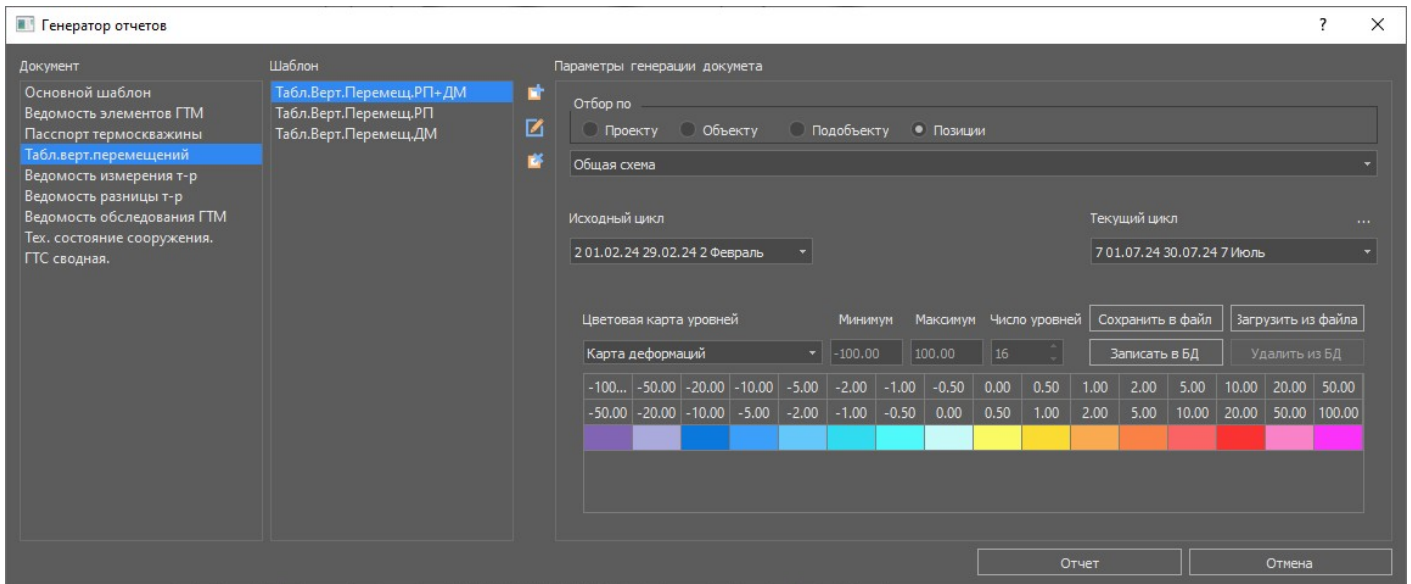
Генератор отчетов
? ×

Документ
Основной шаблон
Ведомость элементов ГТМ
Паспорт термоскважины
Табл.верт.перемещений
Ведомость измерения т-р
Ведомость разницы т-р
Ведомость обследования ГТМ
Тех. состояние сооружения.
ГТС сводная.

Шаблон
Табл.Верт.Перемещ.РП+ДМ
Табл.Верт.Перемещ.РП
Табл.Верт.Перемещ.ДМ

Параметры генерации докумета
Отбор по
Проекту Объекту Подобъекту Позиции
Общая схема

Исходный цикл
2 01.02.24 29.02.24 2 Февраль

Текущий цикл
...
7 01.07.24 30.07.24 7 Июль

Цветовая карта уровней Минимум Максимум Число уровней
Сохранить в файл
Загрузить из файла
Карта деформаций -100.00 100.00 16
Записать в БД
Удалить из БД

| -100... | -50.00 | -20.00 | -10.00 | -5.00 | -2.00 | -1.00 | -0.50 | 0.00 | 0.50 | 1.00 | 2.00 | 5.00 | 10.00 | 20.00 | 50.00 |
|---|---|---|---|---|---|---|---|---|---|---|---|---|---|---|---|
| -50.00 | -20.00 | -10.00 | -5.00 | -2.00 | -1.00 | -0.50 | 0.00 | 0.50 | 1.00 | 2.00 | 5.00 | 10.00 | 20.00 | 50.00 | 100.00 |

Отчет
Отмена